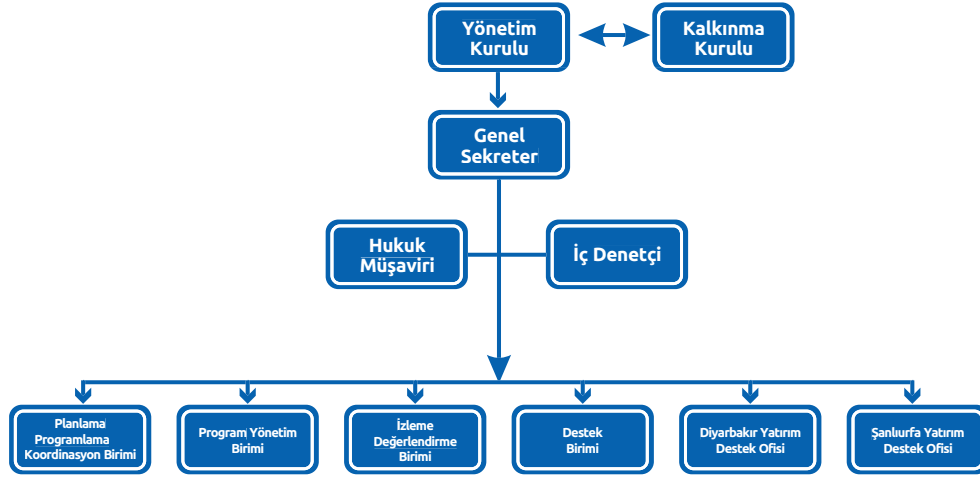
Yönetim Kurulu

Kalkınma Kurulu

Genel Sekreter

Hukuk Müşaviri

İç Denetçi

Planlama Programlama Koordinasyon Birimi

Program Yönetim Birimi

İzleme Değerlendirme Birimi

Destek Birimi

Diyarbakır Yatırım Destek Ofisi

Şanlıurfa Yatırım Destek Ofisi